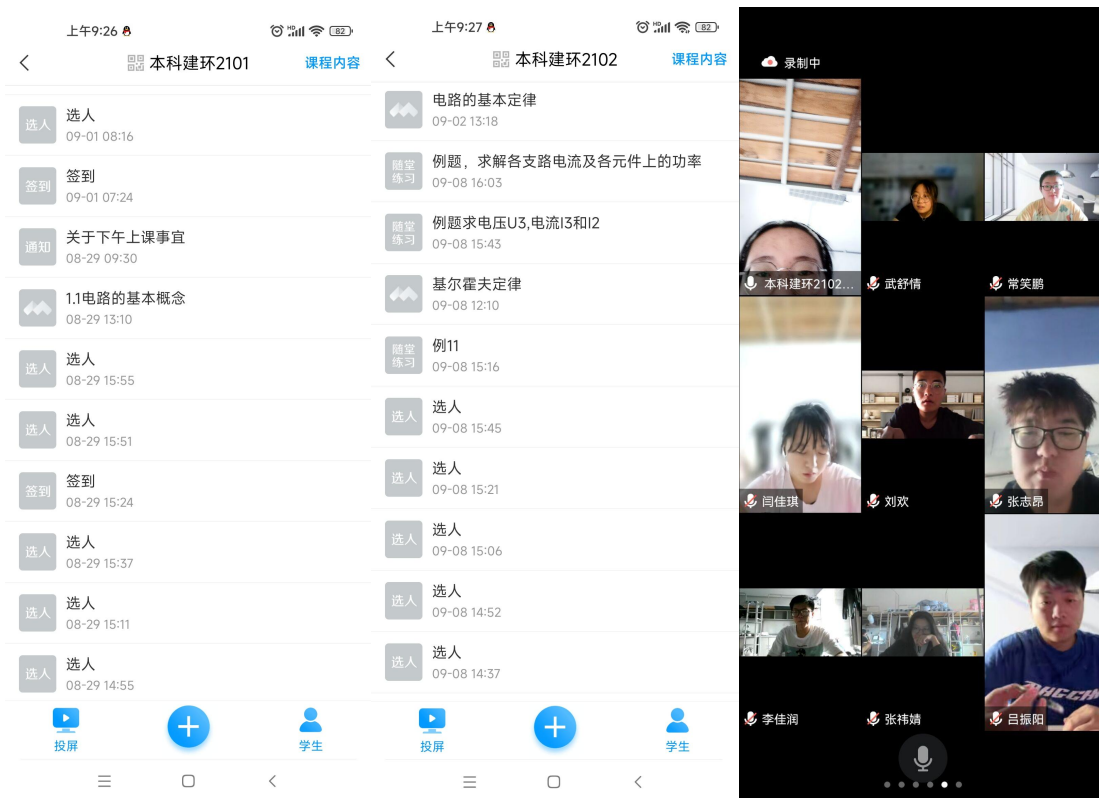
上午9:26

82

<

本科建环2101

课程内容

选人
选人
09-01 08:16

签到
签到
09-01 07:24

通知
关于下午上课事宜
08-29 09:30

1.1电路的基本概念
08-29 13:10

选人
选人
08-29 15:55

选人
选人
08-29 15:51

签到
签到
08-29 15:24

选人
选人
08-29 15:37

选人
选人
08-29 15:11

选人
选人
08-29 14:55

投屏

学生

上午9:27

82

<

本科建环2102

课程内容

电路的基本定律
09-02 13:18

随堂练习
例题，求解各支路电流及各元件上的功率
09-08 16:03

随堂练习
例题求电压U3,电流I3和I2
09-08 15:43

基尔霍夫定律
09-08 12:10

随堂练习
例11
09-08 15:16

选人
选人
09-08 15:45

选人
选人
09-08 15:21

选人
选人
09-08 15:06

选人
选人
09-08 14:52

选人
选人
09-08 14:37

投屏

学生

录制中

本科建环2102...

武舒情

常笑鹏

闫佳琪

刘欢

张志昂

李佳润

张祎婧

吕振阳